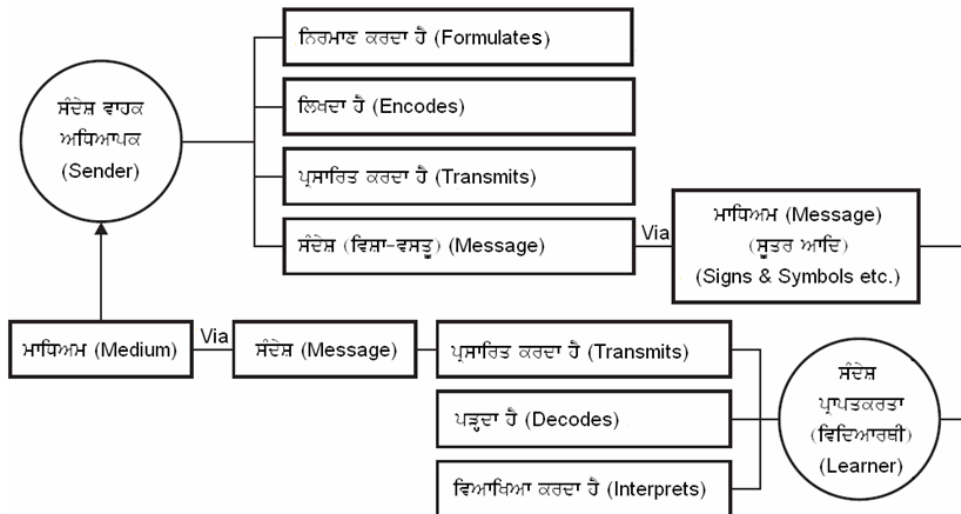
ਸੰਦੇਸ਼ ਵਾਹਕ ਅਧਿਆਪਕ (Sender)

ਨਿਰਮਾਣ ਕਰਦਾ ਹੈ (Formulates)

ਲਿਖਦਾ ਹੈ (Encodes)

ਪ੍ਰਸਾਰਿਤ ਕਰਦਾ ਹੈ (Transmits)

ਸੰਦੇਸ਼ (ਵਿਸ਼ਾ-ਵਸਤੂ) (Message)

Via

ਮਾਧਿਅਮ (Message) (ਸੂਤਰ ਆਦਿ) (Signs & Symbols etc.)

ਮਾਧਿਅਮ (Medium)

Via

ਸੰਦੇਸ਼ (Message)

ਪ੍ਰਸਾਰਿਤ ਕਰਦਾ ਹੈ (Transmits)

ਪੜ੍ਹਦਾ ਹੈ (Decodes)

ਵਿਆਖਿਆ ਕਰਦਾ ਹੈ (Interprets)

ਸੰਦੇਸ਼ ਪ੍ਰਾਪਤਕਰਤਾ (ਵਿਦਿਆਰਥੀ) (Learner)